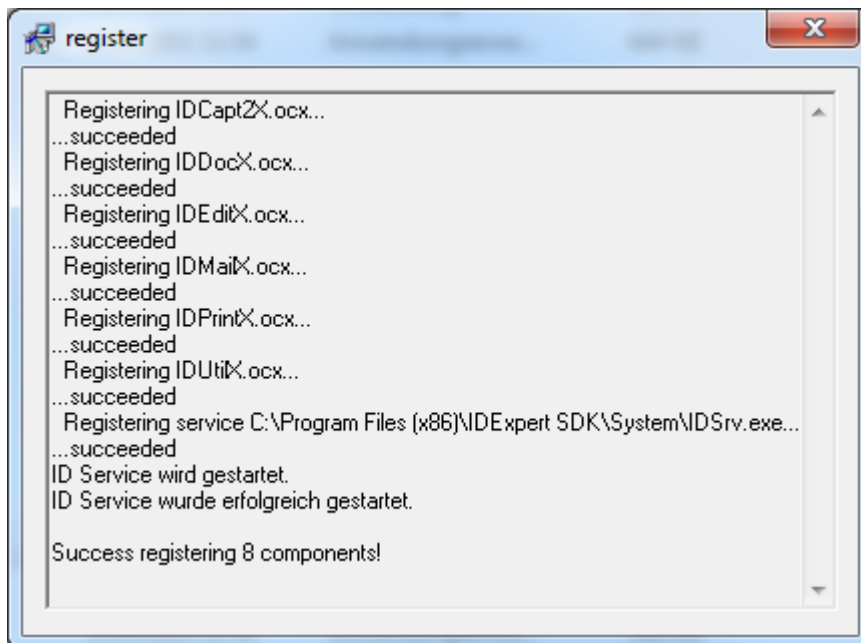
register

Registering IDCapt2X.ocx...
...succeeded
Registering IDDocX.ocx...
...succeeded
Registering IDEditX.ocx...
...succeeded
Registering IDMailX.ocx...
...succeeded
Registering IDPrintX.ocx...
...succeeded
Registering IDUtilX.ocx...
...succeeded
Registering service C:\Program Files (x86)\IDExpert SDK\System\IDSrv.exe...
...succeeded
ID Service wird gestartet.
ID Service wurde erfolgreich gestartet.

Success registering 8 components!